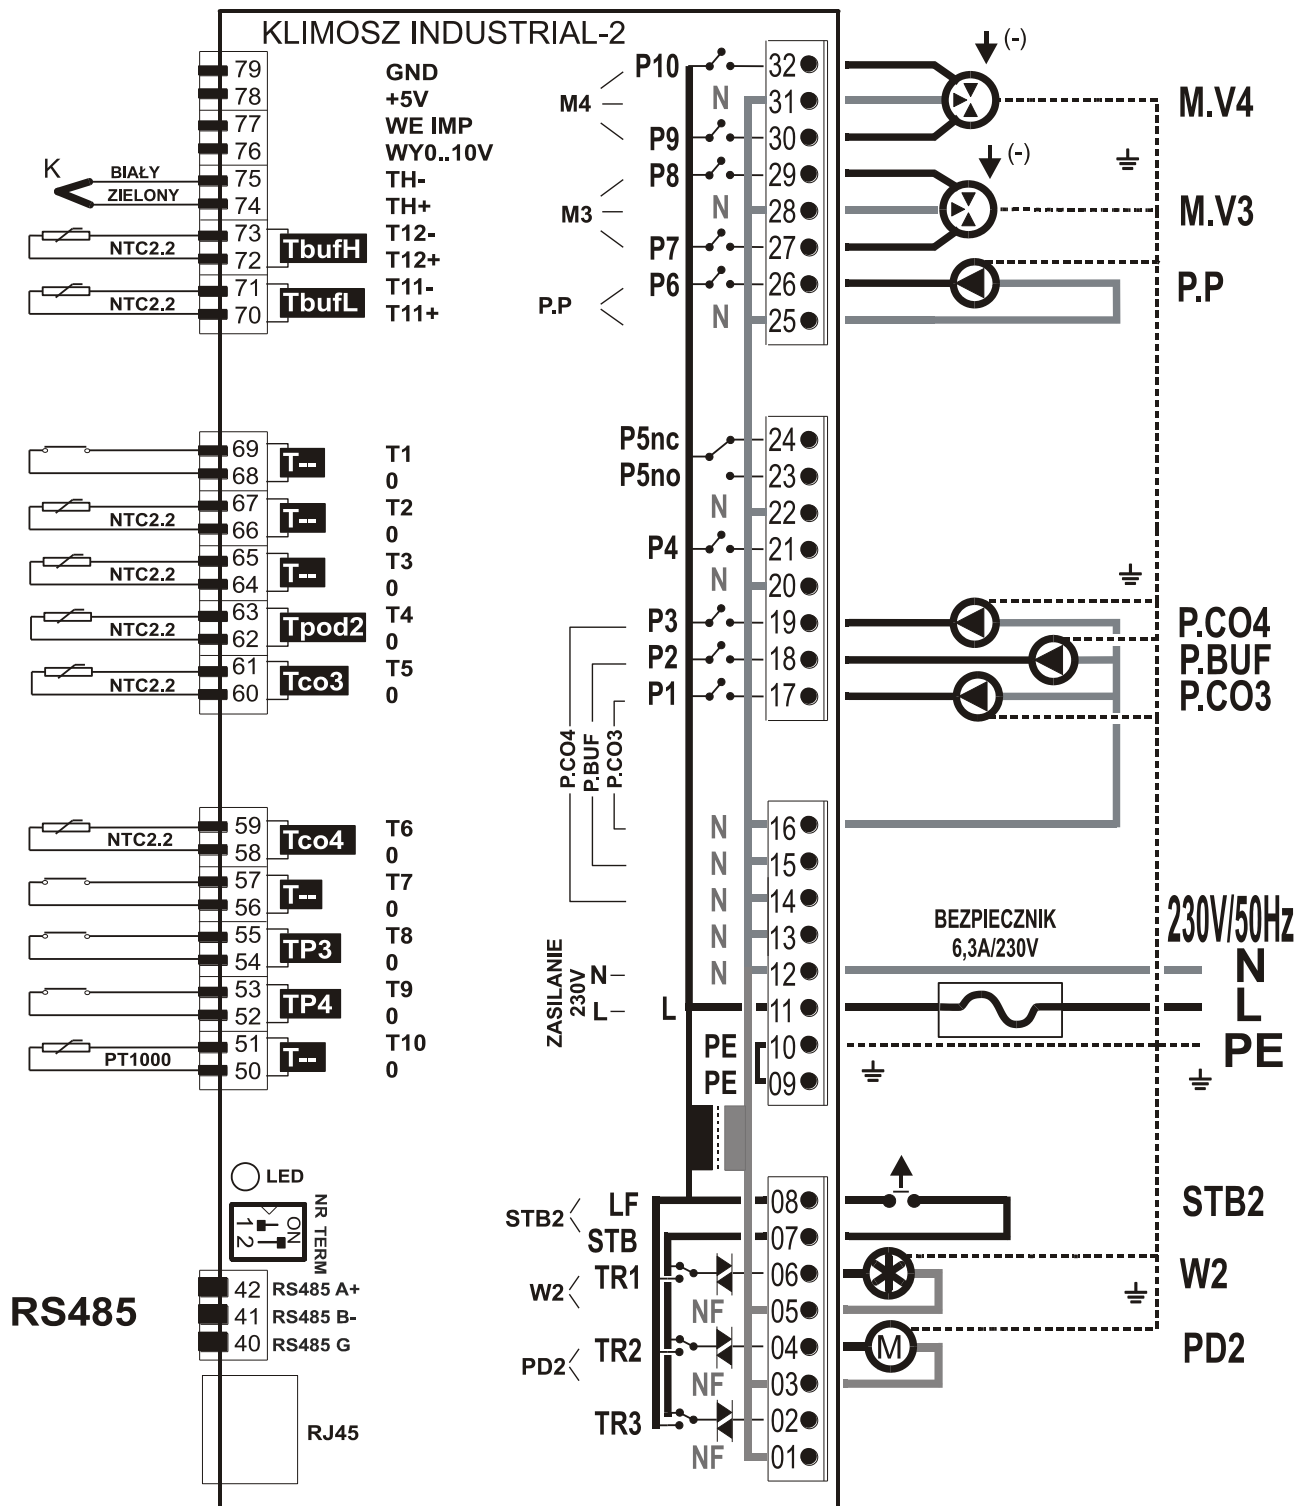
KLIMOSZ INDUSTRIAL-2

79 GND
78 +5V
77 WE IMP
76 WY0..10V
K BIAŁY 75 TH-
ZIELONY 74 TH+
NTC2.2 73 TbufH T12-
72 T12+
NTC2.2 71 TbufL T11-
70 T11+

69 T-- T1
68 0
NTC2.2 67 T-- T2
66 0
NTC2.2 65 T-- T3
64 0
NTC2.2 63 Tpod2 T4
62 0
NTC2.2 61 Tco3 T5
60 0

NTC2.2 59 Tco4 T6
58 0
57 T-- T7
56 0
55 TP3 T8
54 0
53 TP4 T9
52 0
PT1000 51 T-- T10
50 0

LED
NR TERM
ON
1 2

RS485
42 RS485 A+
41 RS485 B-
40 RS485 G
RJ45

M4 P10 32
N 31
P9 30
M3 P8 29
N 28
P7 27
P.P P6 26
N 25

P5nc 24
P5no 23
N 22
P4 21
N 20
P3 19
P2 18
P1 17
P.CO4 P.BUF P.CO3
N 16
N 15
N 14
N 13
ZASILANIE 230V N– N 12
L– L 11
PE 10
PE 09

STB2 LF 08
STB 07
W2 TR1 06
NF 05
PD2 TR2 04
NF 03
TR3 02
NF 01

(-) M.V4
(-) M.V3
P.P
P.CO4
P.BUF
P.CO3
BEZPIECZNIK 6,3A/230V
230V/50Hz
N
L
PE
STB2
W2
M
PD2